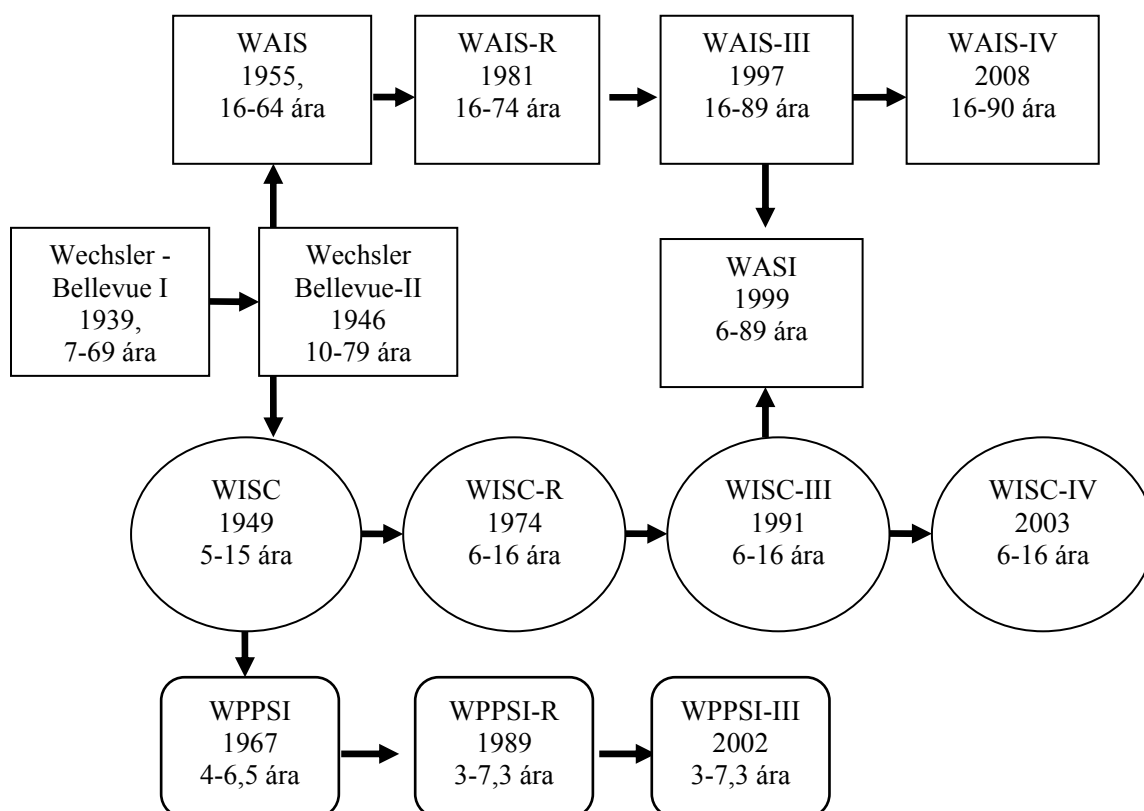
WAIS
1955,
16-64 ára

WAIS-R
1981
16-74 ára

WAIS-III
1997
16-89 ára

WAIS-IV
2008
16-90 ára

Wechsler - Bellevue I
1939,
7-69 ára

Wechsler Bellevue-II
1946
10-79 ára

WASI
1999
6-89 ára

WISC
1949
5-15 ára

WISC-R
1974
6-16 ára

WISC-III
1991
6-16 ára

WISC-IV
2003
6-16 ára

WPPSI
1967
4-6,5 ára

WPPSI-R
1989
3-7,3 ára

WPPSI-III
2002
3-7,3 ára